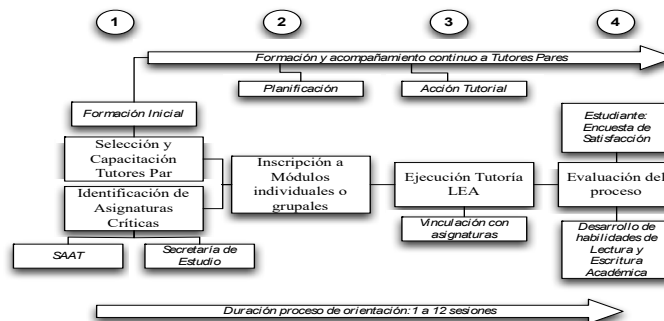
1

2

3

4

Formación y acompañamiento continuo a Tutores Pares

Planificación

Acción Tutorial

Formación Inicial

Selección y Capacitación Tutores Par

Identificación de Asignaturas Críticas

SAAT

Secretaría de Estudio

Inscripción a Módulos individuales o grupales

Ejecución Tutoría LEA

Vinculación con asignaturas

Estudiante: Encuesta de Satisfacción

Evaluación del proceso

Desarrollo de habilidades de Lectura y Escritura Académica

Duración proceso de orientación: 1 a 12 sesiones